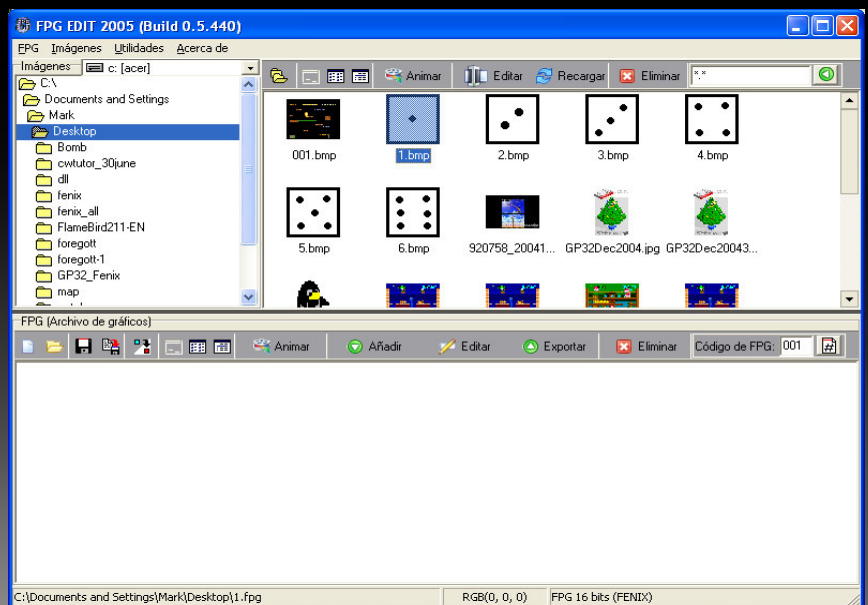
FPG EDIT 2005 (Build 0.5.440)

FPG Imágenes Utilidades Acerca de

Imágenes
c: [acer]

C:\
Documents and Settings
Mark
Desktop
Bomb
cwtutor_30june
dll
fenix
fenix_all
FlameBird211-EN
foregott
foregott-1
GP32_Fenix
map

Animar Editar Recargar Eliminar *.*

001.bmp
1.bmp
2.bmp
3.bmp
4.bmp
5.bmp
6.bmp
920758_20041...
GP32Dec2004.jpg
GP32Dec20043...

FPG (Archivo de gráficos)

Animar Añadir Editar Exportar Eliminar Código de FPG: 001

C:\Documents and Settings\Mark\Desktop\1.fpg
RGB(0, 0, 0)
FPG 16 bits (FENIX)